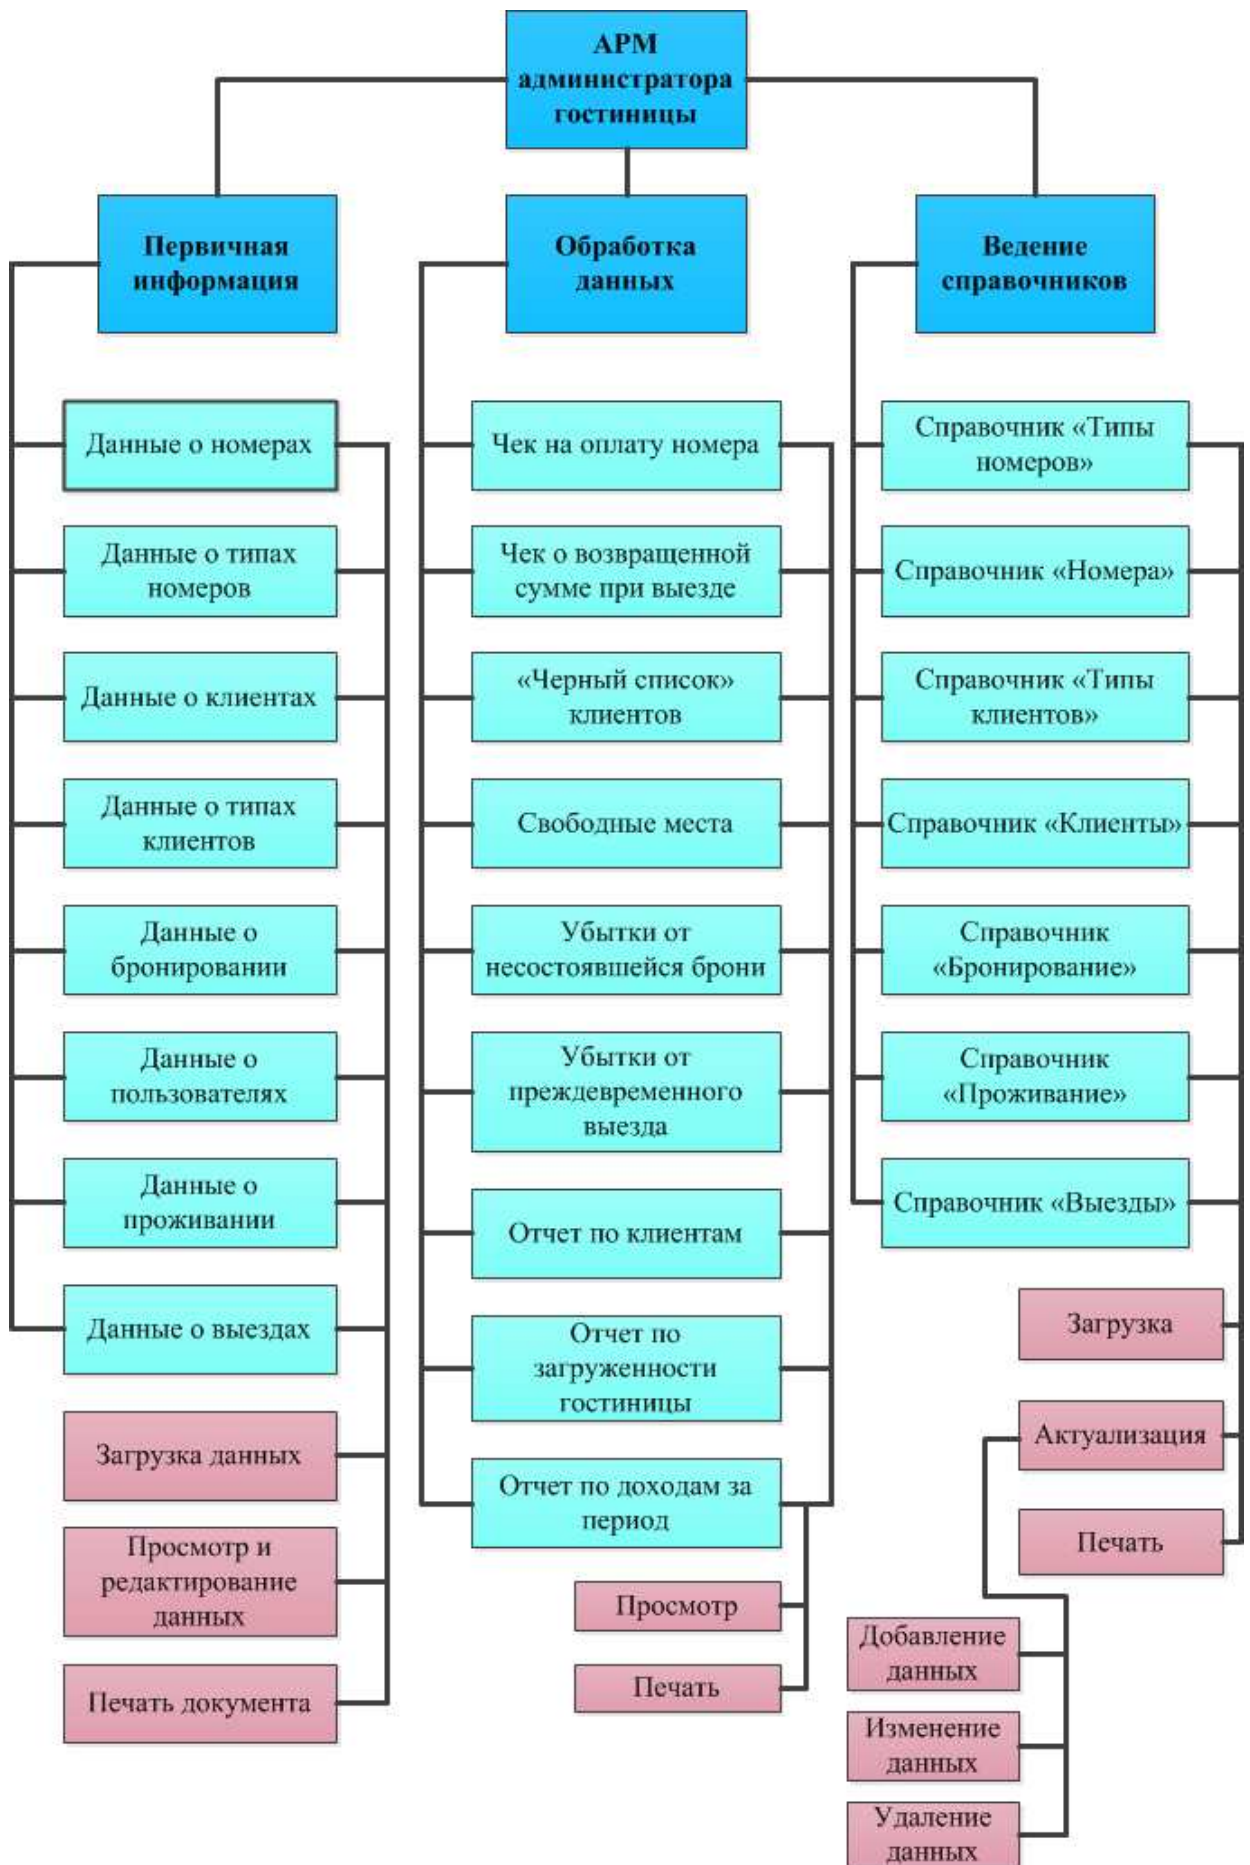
АРМ администратора гостиницы

Первичная информация

Данные о номерах

Данные о типах номеров

Данные о клиентах

Данные о типах клиентов

Данные о бронировании

Данные о пользователях

Данные о проживании

Данные о выездах

Загрузка данных

Просмотр и редактирование данных

Печать документа

Обработка данных

Чек на оплату номера

Чек о возвращенной сумме при выезде

«Черный список» клиентов

Свободные места

Убытки от несостоявшейся брони

Убытки от преждевременного выезда

Отчет по клиентам

Отчет по загруженности гостиницы

Отчет по доходам за период

Просмотр

Печать

Ведение справочников

Справочник «Типы номеров»

Справочник «Номера»

Справочник «Типы клиентов»

Справочник «Клиенты»

Справочник «Бронирование»

Справочник «Проживание»

Справочник «Выезды»

Загрузка

Актуализация

Печать

Добавление данных

Изменение данных

Удаление данных